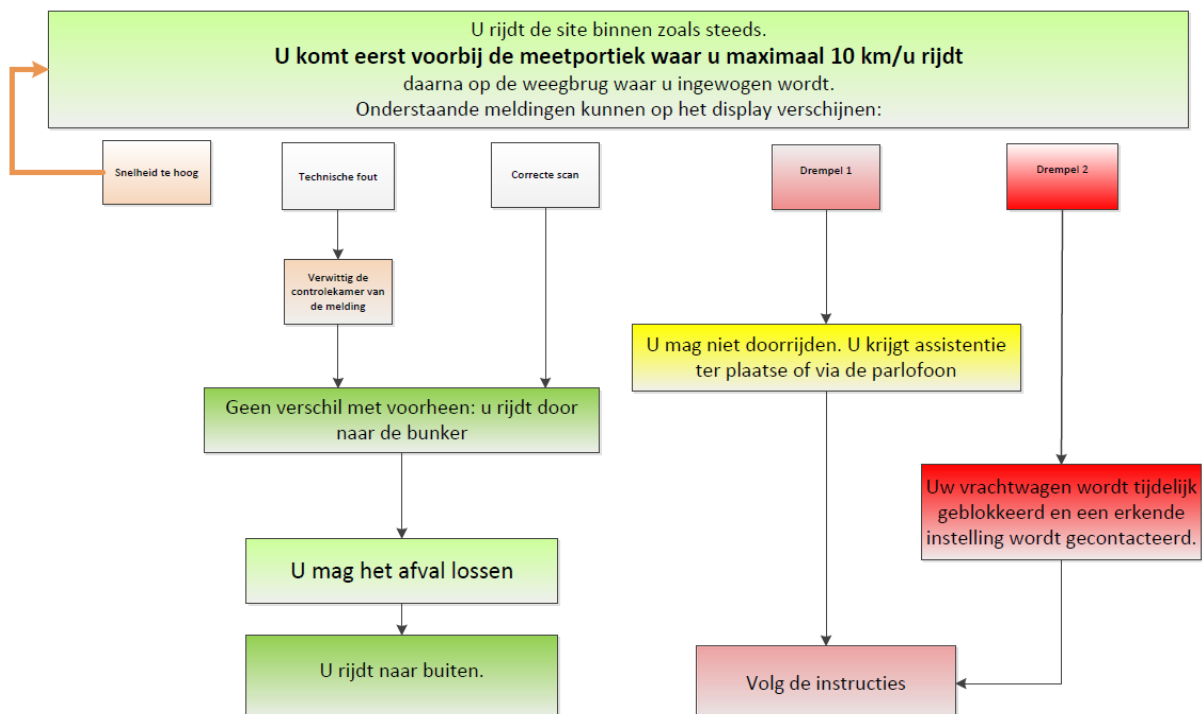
U rijdt de site binnen zoals steeds.
**U komt eerst voorbij de meetportiek waar u maximaal 10 km/u rijdt**
daarna op de weegbrug waar u ingewogen wordt.
Onderstaande meldingen kunnen op het display verschijnen:

Snelheid te hoog

Technische fout

Correcte scan

Drempel 1

Drempel 2

Verwittig de controlekamer van de melding

U mag niet doorrijden. U krijgt assistentie ter plaatse of via de parlofoon

Geen verschil met voorheen: u rijdt door naar de bunker

Uw vrachtwagen wordt tijdelijk geblokkeerd en een erkende instelling wordt gecontacteerd.

U mag het afval lossen

U rijdt naar buiten.

Volg de instructies